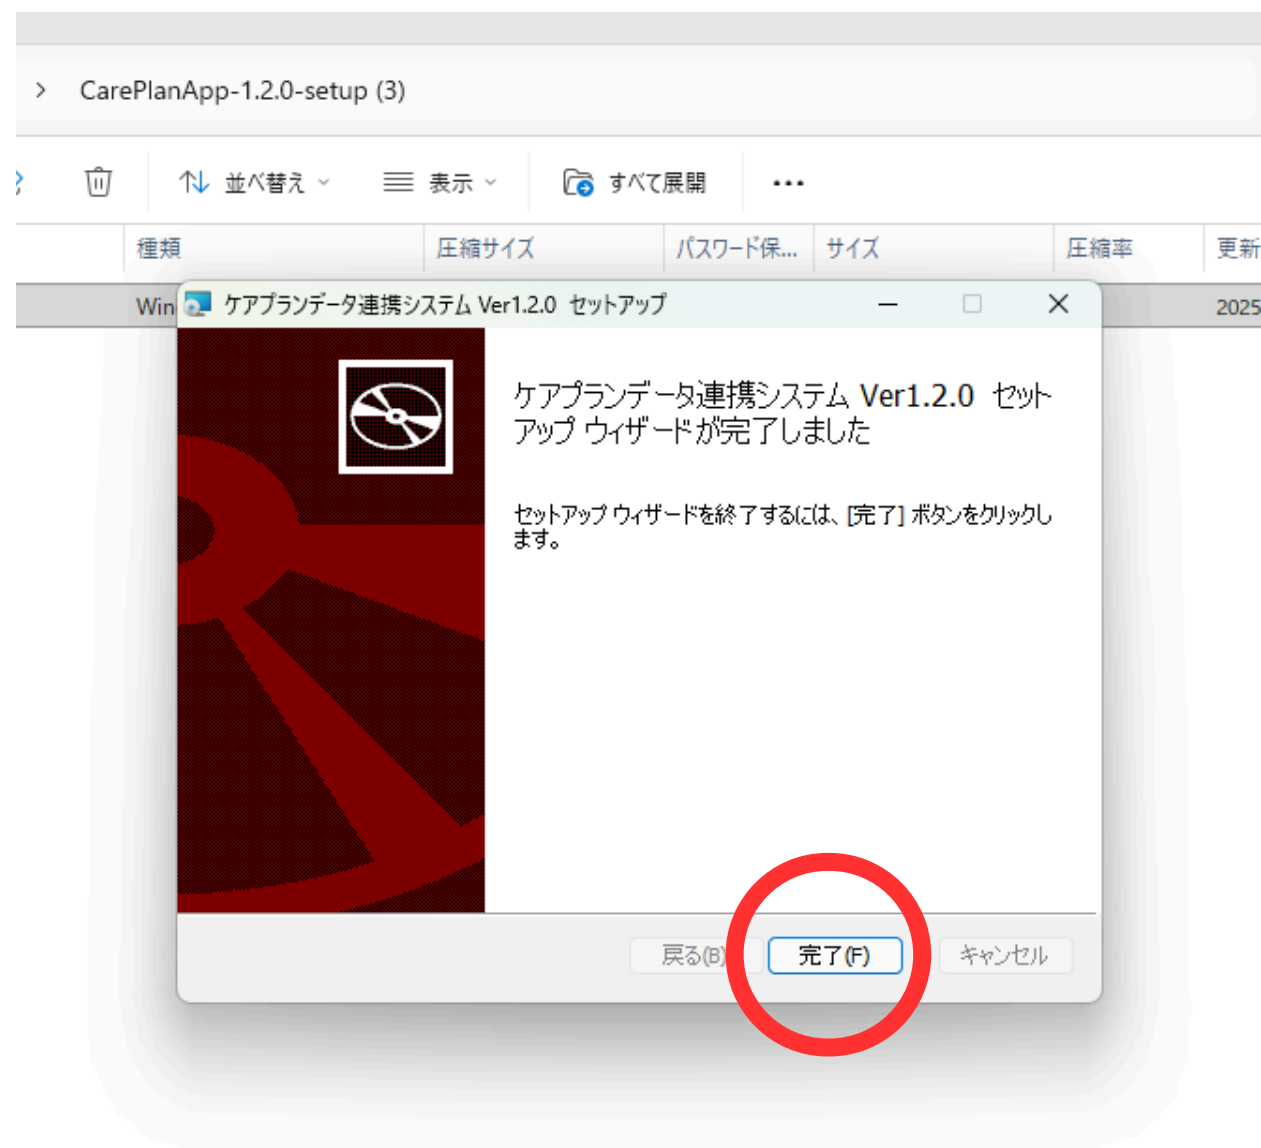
> CarePlanApp-1.2.0-setup (3)

並べ替え 表示 すべて展開 ...

種類 圧縮サイズ パスワード保... サイズ 圧縮率 更新

Win 2025

ケアプランデータ連携システム Ver1.2.0 セットアップ

ケアプランデータ連携システム Ver1.2.0 セットアップ ウィザードが完了しました

セットアップ ウィザードを終了するには、[完了] ボタンをクリックします。

戻る(B) 完了(F) キャンセル